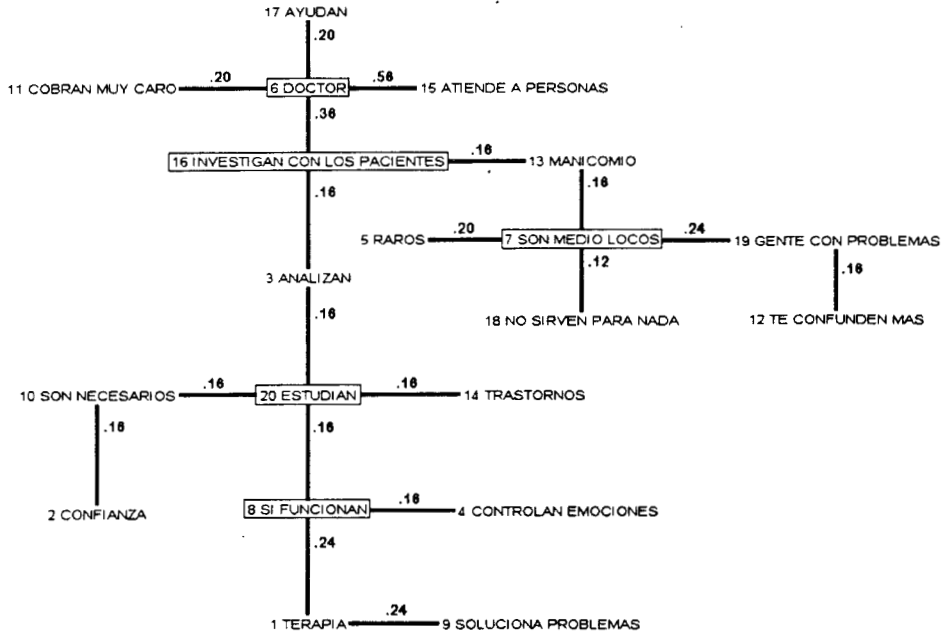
17 AYUDAN
.20
11 COBRAN MUY CARO
.20
6 DOCTOR
.56
15 ATIENDE A PERSONAS
.36
16 INVESTIGAN CON LOS PACIENTES
.16
13 MANICOMIO
.16
.16
5 RAROS
.20
7 SON MEDIO LOCOS
.24
19 GENTE CON PROBLEMAS
.12
.16
3 ANALIZAN
18 NO SIRVEN PARA NADA
12 TE CONFUNDEN MAS
.16
10 SON NECESARIOS
.16
20 ESTUDIAN
.16
14 TRASTORNOS
.16
.16
2 CONFIANZA
8 SI FUNCIONAN
.16
4 CONTROLAN EMOCIONES
.24
1 TERAPIA
.24
9 SOLUCIONA PROBLEMAS